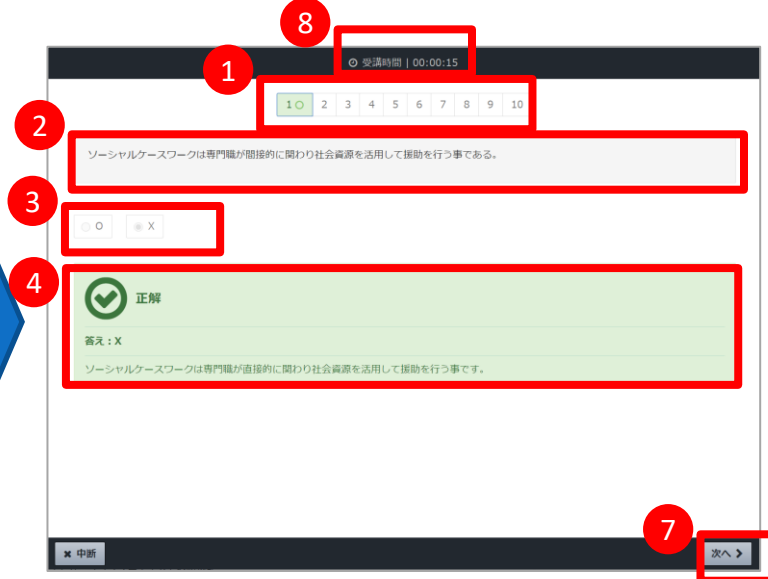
8

受講時間 | 00:00:15

1

1○ 2 3 4 5 6 7 8 9 10

2

ソーシャルケースワークは専門職が間接的に関わり社会資源を活用して援助を行う事である。

3

O X

4

正解

答え：X

ソーシャルケースワークは専門職が直接的に関わり社会資源を活用して援助を行う事です。

7

✖ 中断

次へ >